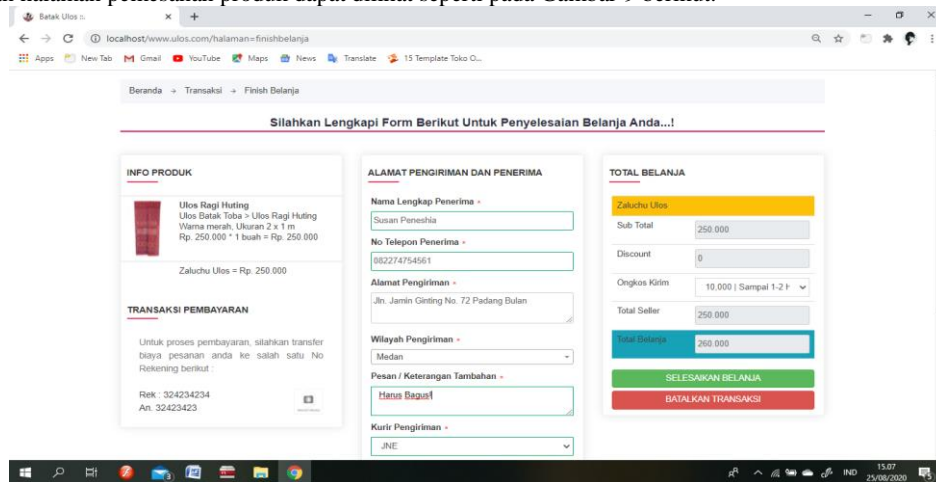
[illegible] halaman pembelian produk dapat dilihat seperti pada Gambar 9 berikut.

Batak Ulos ::.

localhost/www.ulos.com/halaman=finishbelanja

Apps New Tab Gmail YouTube Maps News Translate 15 Template Toko O...

Beranda → Transaksi → Finish Belanja

Silahkan Lengkapi Form Berikut Untuk Penyelesaian Belanja Anda...!

INFO PRODUK

Ulos Ragi Huting
Ulos Batak Toba > Ulos Ragi Huting
Warna merah, Ukuran 2 x 1 m
Rp. 250.000 * 1 buah = Rp. 250.000

Zaluchu Ulos = Rp. 250.000

TRANSAKSI PEMBAYARAN

Untuk proses pembayaran, silahkan transfer biaya pesanan anda ke salah satu No Rekening berikut :

Rek : 324234234
An. 32423423

ALAMAT PENGIRIMAN DAN PENERIMA

Nama Lengkap Penerima *
Susan Peneshia

No Telepon Penerima *
082274754561

Alamat Pengiriman *
Jln. Jamin Ginting No. 72 Padang Bulan

Wilayah Pengiriman *
Medan

Pesan / Keterangan Tambahan *
Harus Bagus!

Kurir Pengiriman *
JNE

TOTAL BELANJA

Zaluchu Ulos

| Sub Total | 250.000 |
|---|---|
| Discount | 0 |
| Ongkos Kirim | 10.000 \| Sampai 1-2 H |
| Total Seller | 250.000 |
| Total Belanja | 260.000 |

SELESAIKAN BELANJA

BATALKAN TRANSAKSI

IND 15.07 25/08/2020